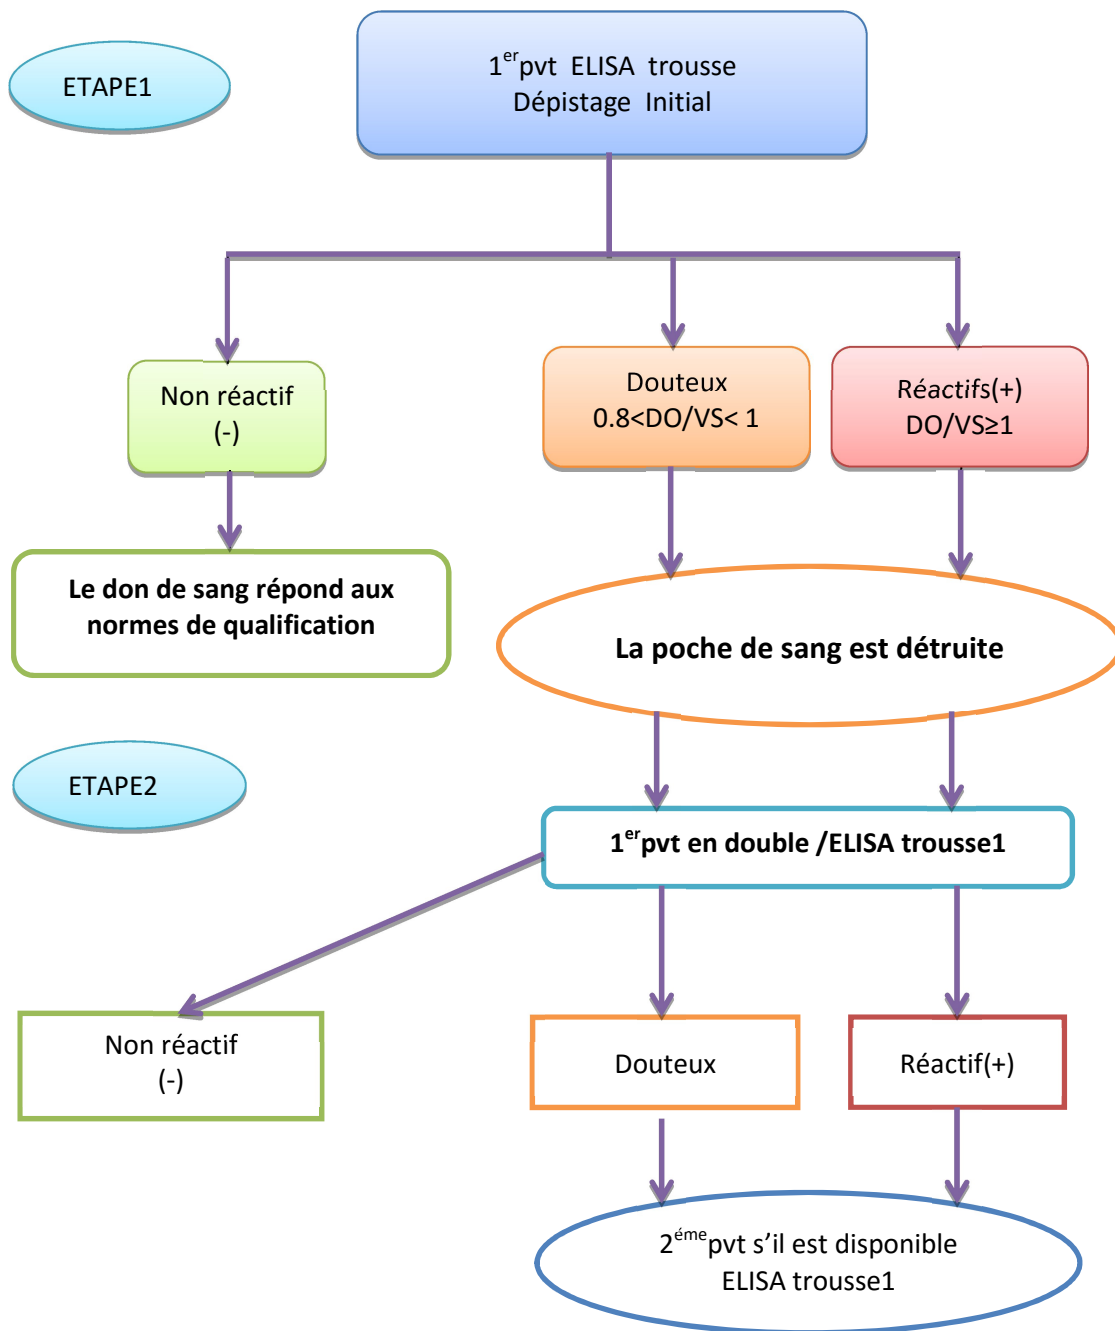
ETAPE1

1$^{er}$pvt ELISA trousse
Dépistage Initial

Non réactif
(-)

Douteux
0.8<DO/VS< 1

Réactifs(+)
DO/VS≥1

Le don de sang répond aux normes de qualification

La poche de sang est détruite

ETAPE2

1$^{er}$pvt en double /ELISA trousse1

Non réactif
(-)

Douteux

Réactif(+)

2$^{éme}$pvt s'il est disponible
ELISA trousse1